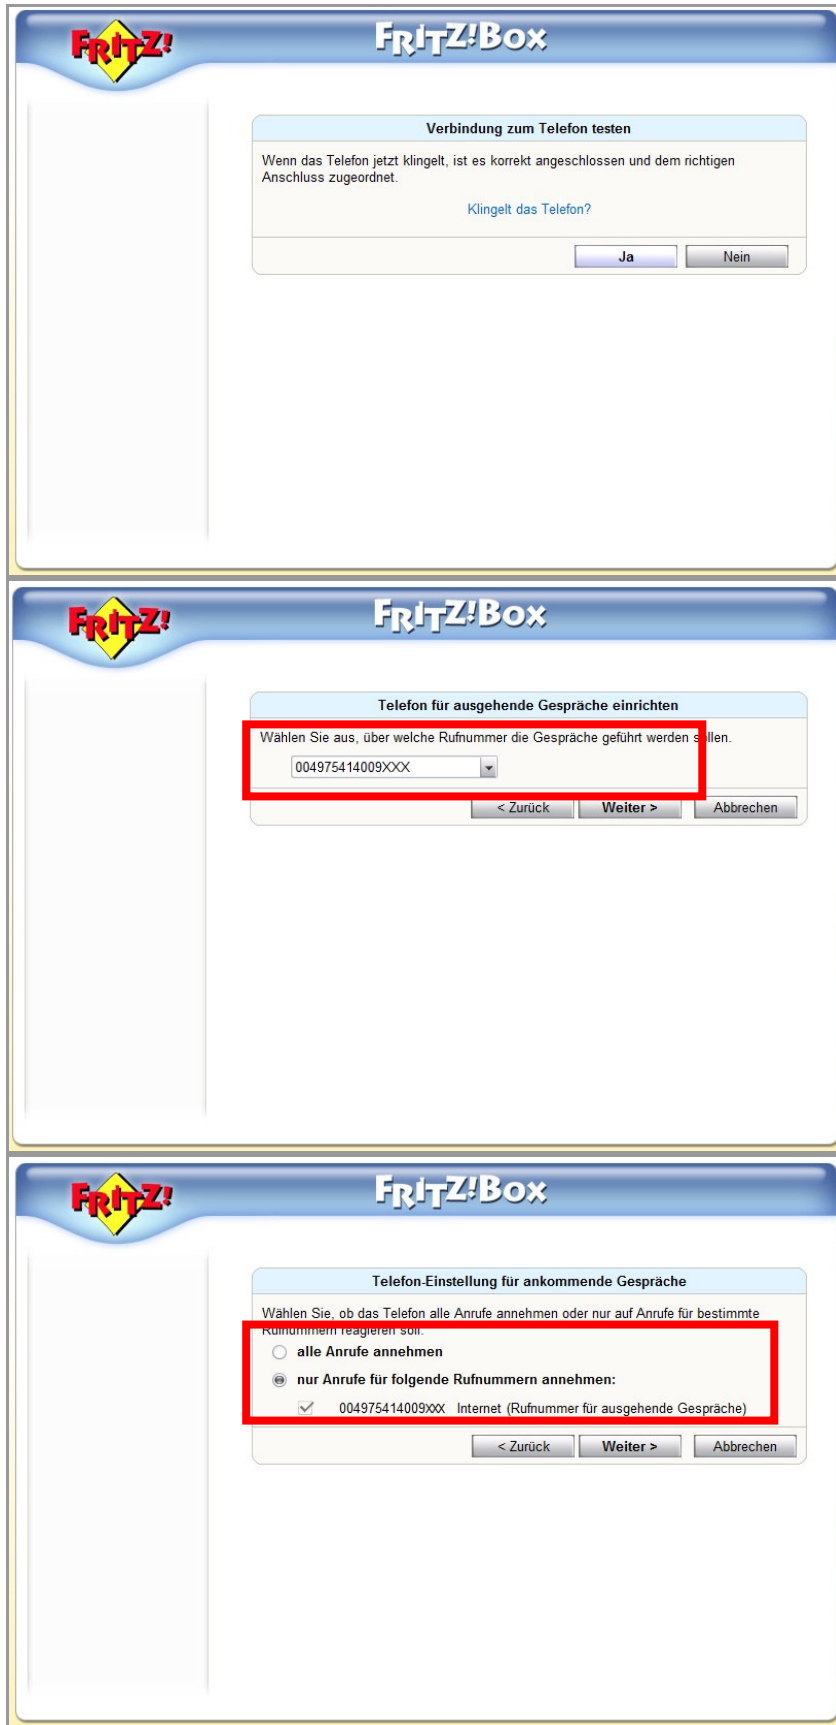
FRITZ!

FRITZ!Box

Verbindung zum Telefon testen

Wenn das Telefon jetzt klingelt, ist es korrekt angeschlossen und dem richtigen Anschluss zugeordnet.

Klingelt das Telefon?

Ja Nein

FRITZ!

FRITZ!Box

Telefon für ausgehende Gespräche einrichten

Wählen Sie aus, über welche Rufnummer die Gespräche geführt werden s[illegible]llen.

004975414009XXX

< Zurück Weiter > Abbrechen

FRITZ!

FRITZ!Box

Telefon-Einstellung für ankommende Gespräche

Wählen Sie, ob das Telefon alle Anrufe annehmen oder nur auf Anrufe für bestimmte Rufnummern reagieren soll.

alle Anrufe annehmen

nur Anrufe für folgende Rufnummern annehmen:

004975414009XXX Internet (Rufnummer für ausgehende Gespräche)

< Zurück Weiter > Abbrechen